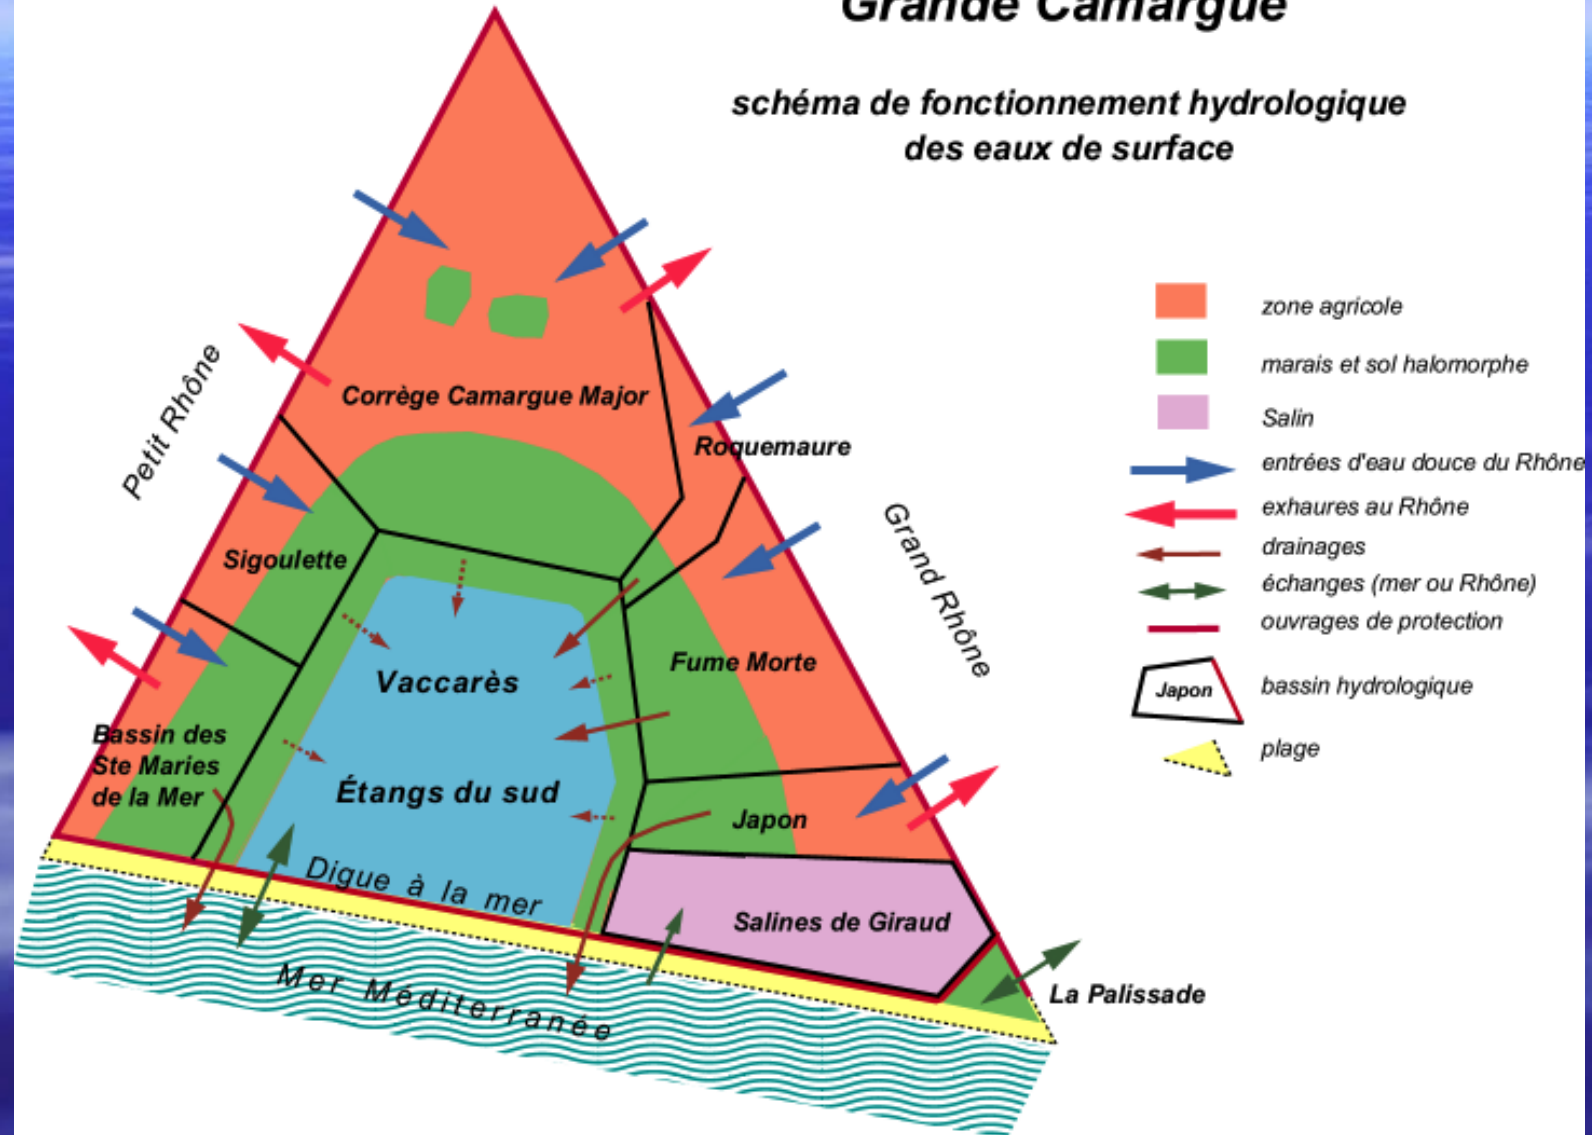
Grande Camargue

schéma de fonctionnement hydrologique des eaux de surface

zone agricole
marais et sol halomorphe
Salin
entrées d'eau douce du Rhône
exhaures au Rhône
drainages
échanges (mer ou Rhône)
ouvrages de protection
Japon
bassin hydrologique
plage

Petit Rhône
Grand Rhône
Corrège Camargue Major
Roquemaure
Sigoulette
Vaccarès
Fume Morte
Bassin des Ste Maries de la Mer
Étangs du sud
Japon
Digue à la mer
Salines de Giraud
La Palissade
Mer Méditerranée